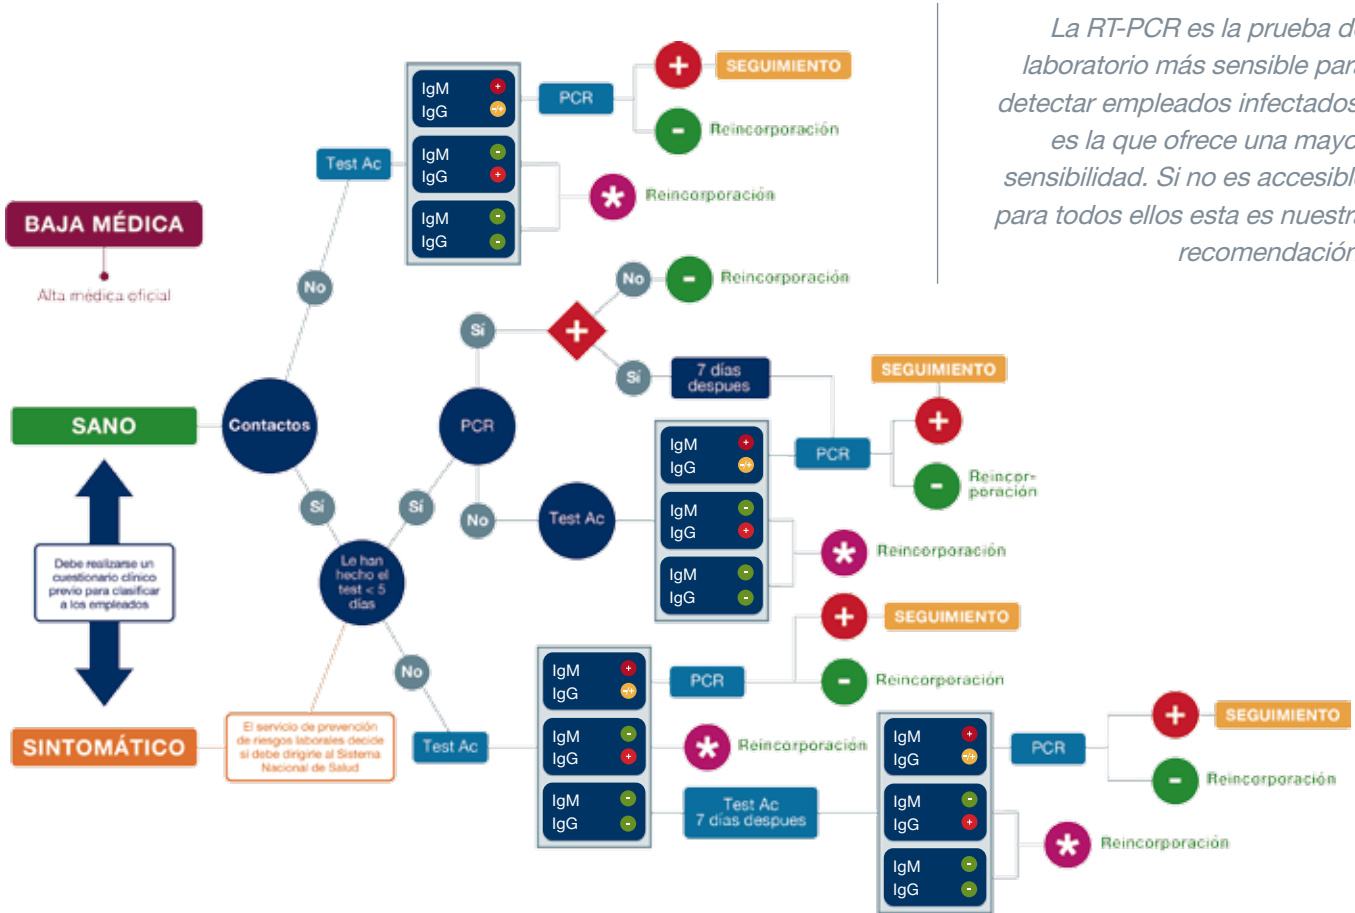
La RT-PCR es la prueba d laboratorio más sensible par detectar empleados infectados es la que ofrece una mayo sensibilidad. Si no es accesibl para todos ellos esta es nuestr recomendación

BAJA MÉDICA

Alta médica oficial

SANO

Debe realizarse un cuestionario clínico previo para clasificar a los empleados

SINTOMÁTICO

El servicio de prevención de riesgos laborales decide si debe dirigirse al Sistema Nacional de Salud

Contactos

No

Test Ac

IgM +
IgG +/-

IgM -
IgG +

IgM -
IgG -

PCR

+ SEGUIMIENTO

- Reincorporación

* Reincorporación

Sí

PCR

Sí

+

No

- Reincorporación

Sí

7 días despues

SEGUIMIENTO

PCR

+

- Reincorporación

No

Test Ac

IgM +
IgG +/-

IgM -
IgG +

IgM -
IgG -

* Reincorporación

Sí

Le han hecho el test < 5 días

No

Test Ac

IgM +
IgG +/-

IgM -
IgG +

IgM -
IgG -

PCR

+ SEGUIMIENTO

- Reincorporación

* Reincorporación

Test Ac 7 días despues

IgM +
IgG +/-

IgM -
IgG +

IgM -
IgG -

PCR

+ SEGUIMIENTO

- Reincorporación

* Reincorporación